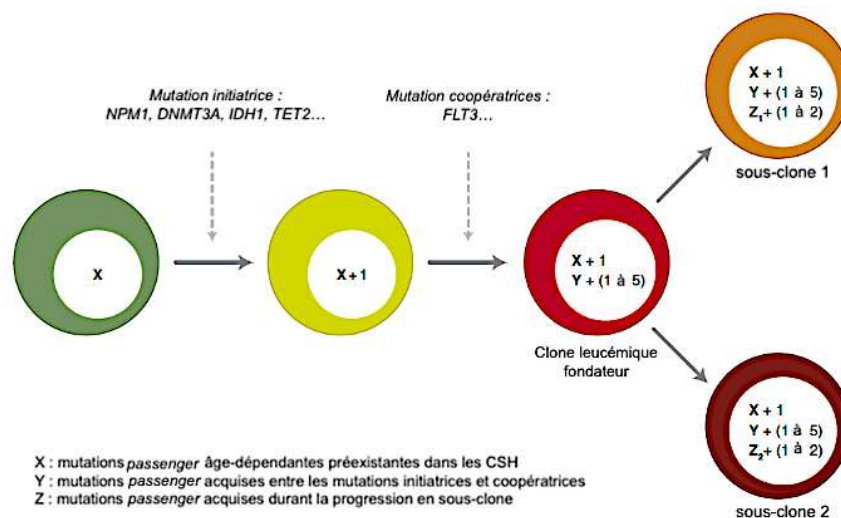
Mutation initiatrice :
NPM1, DNMT3A, IDH1, TET2…

Mutation coopératrices :
FLT3…

X + 1
Y + (1 à 5)
$Z_1$ + (1 à 2)

sous-clone 1

X

X + 1

X + 1
Y + (1 à 5)

Clone leucémique fondateur

X + 1
Y + (1 à 5)
$Z_2$ + (1 à 2)

sous-clone 2

X : mutations passenger âge-dépendantes préexistantes dans les CSH
Y : mutations passenger acquises entre les mutations initiatrices et coopératrices
Z : mutations passenger acquises durant la progression en sous-clone